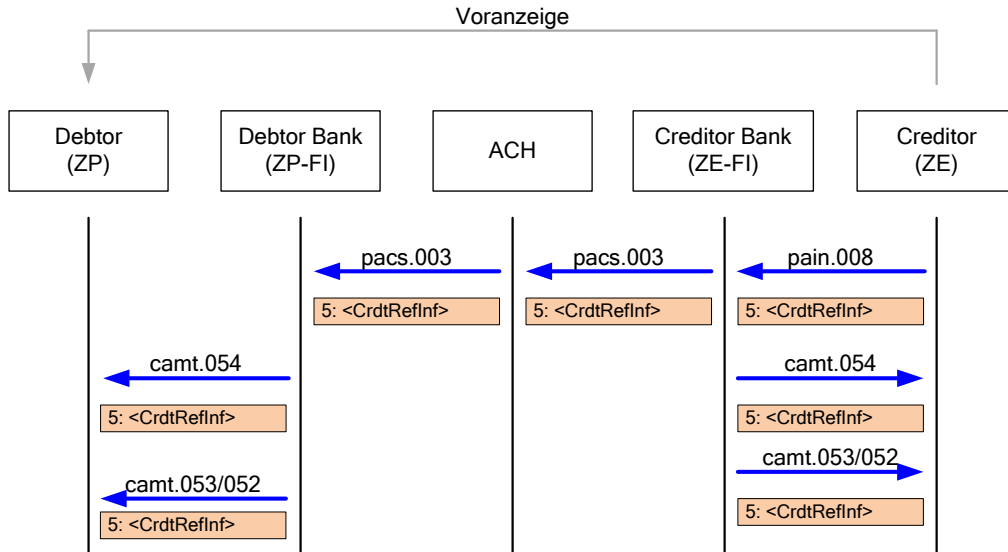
Voranzeige

Debtor
(ZP)

Debtor Bank
(ZP-FI)

ACH

Creditor Bank
(ZE-FI)

Creditor
(ZE)

pacs.003
5: <CrdtRefInf>

pacs.003
5: <CrdtRefInf>

pain.008
5: <CrdtRefInf>

camt.054
5: <CrdtRefInf>

camt.054
5: <CrdtRefInf>

camt.053/052
5: <CrdtRefInf>

camt.053/052
5: <CrdtRefInf>